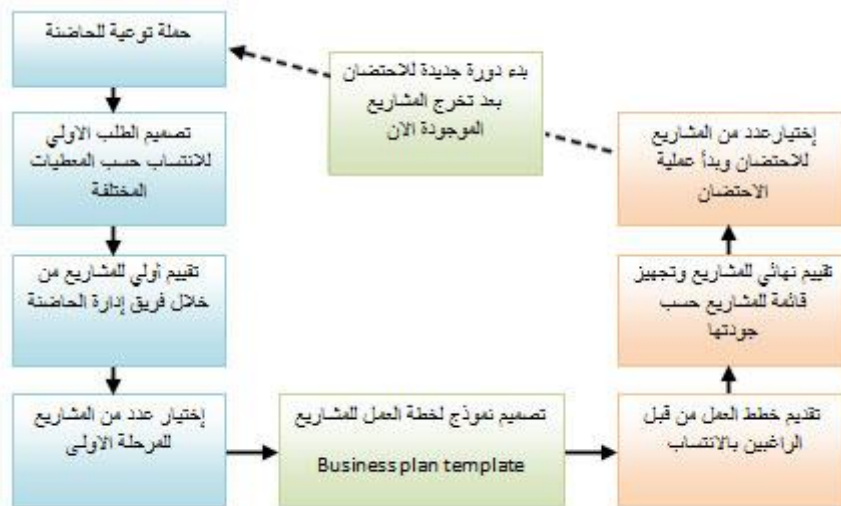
حملة توعية للحاضنة

تصميم الطلب الاولي للانتساب حسب المعطيات المختلفة

تقييم أولي للمشاريع من خلال فريق إدارة الحاضنة

إختيار عدد من المشاريع للمرحلة الاولى

تصميم نموذج لخطة العمل للمشاريع

Business plan template

تقديم خطط العمل من قبل الراغبين بالانتساب

تقييم نهائي للمشاريع وتجهيز قائمة للمشاريع حسب جودتها

إختيارعدد من المشاريع للاحتضان ويبدأ عملية الاحتضان

بدء دورة جديدة للاحتضان بعد تخرج المشاريع الموجودة الان